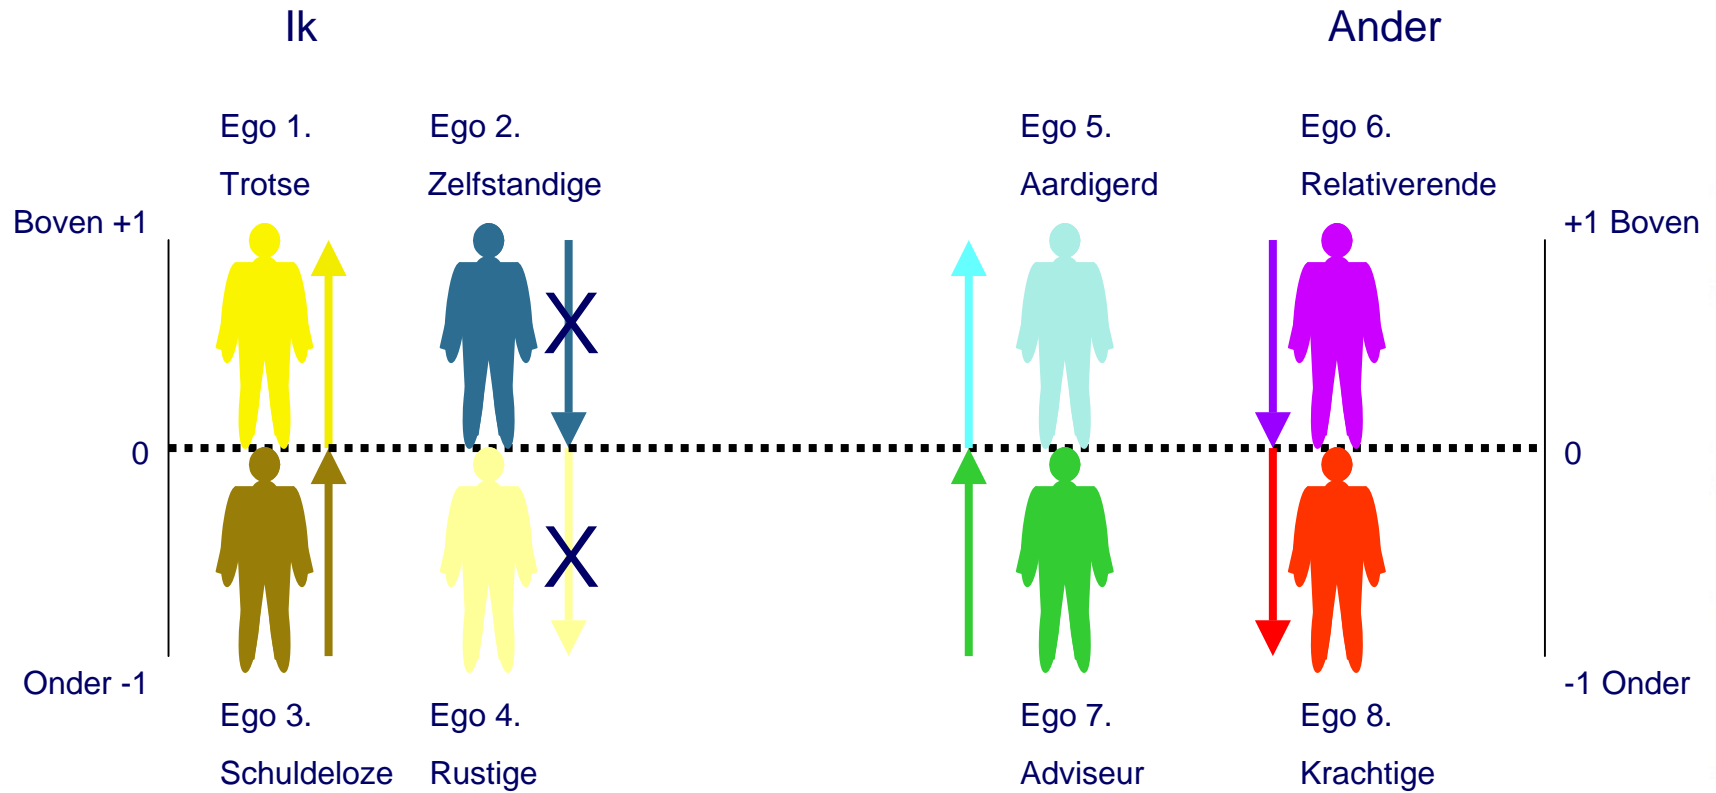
Ik

Ander

Ego 1.
Trotse

Ego 2.
Zelfstandige

Ego 5.
Aardigerd

Ego 6.
Relativerende

Boven +1

+1 Boven

X

0

0

X

Onder -1

-1 Onder

Ego 3.
Schuldeloze

Ego 4.
Rustige

Ego 7.
Adviseur

Ego 8.
Krachtige